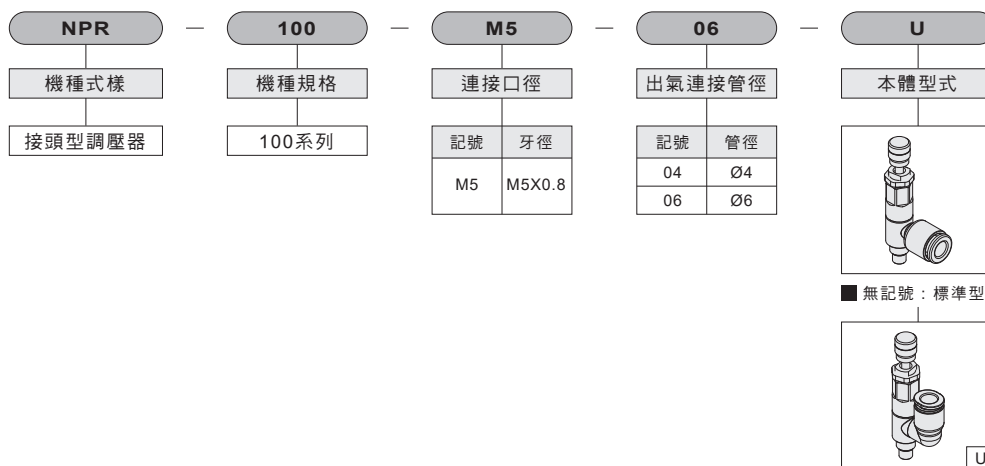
NPR — 100 — M5 — 06 — U

機種式樣

接頭型調壓器

機種規格

100系列

連接口徑

| 記號 | 牙徑 |
|---|---|
| M5 | M5X0.8 |

出氣連接管徑

| 記號 | 管徑 |
|---|---|
| 04 | Ø4 |
| 06 | Ø6 |

本體型式

無記號：標準型

U